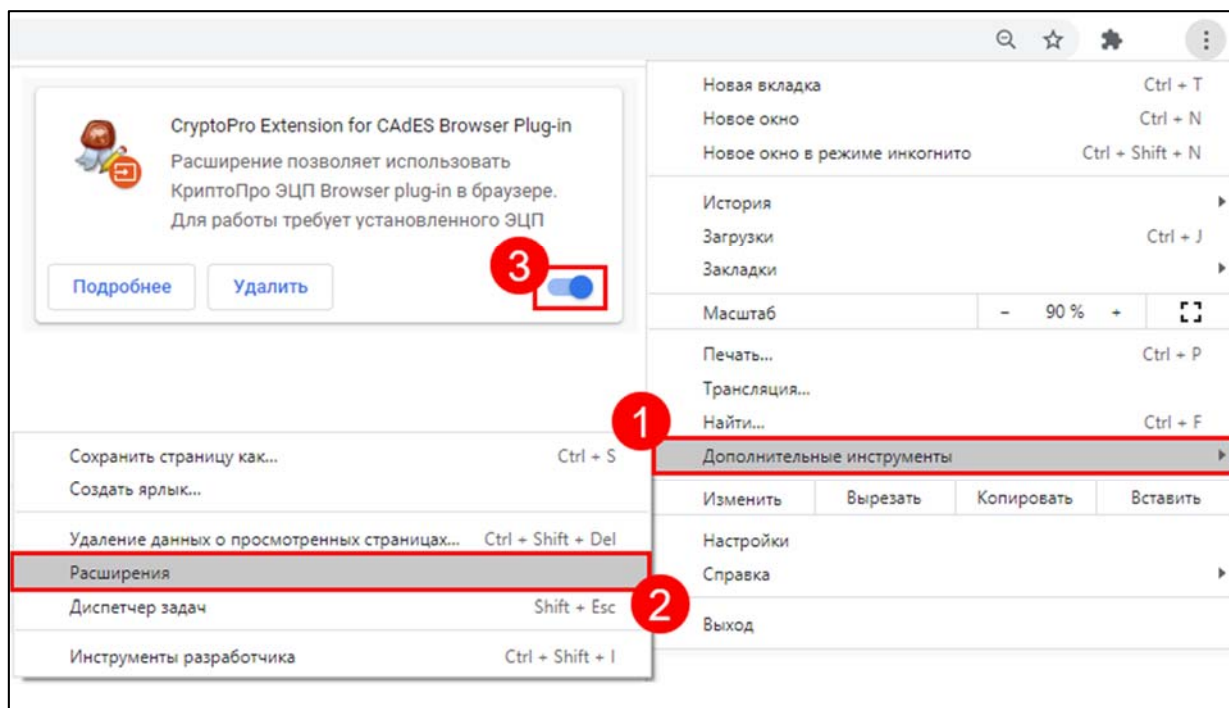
CryptoPro Extension for CAdES Browser Plug-in
Расширение позволяет использовать КриптоПро ЭЦП Browser plug-in в браузере. Для работы требует установленного ЭЦП

Подробнее
Удалить
3

Новая вкладка Ctrl + T
Новое окно Ctrl + N
Новое окно в режиме инкогнито Ctrl + Shift + N

История
Загрузки Ctrl + J
Закладки

Масштаб – 90 % +

Печать... Ctrl + P
Трансляция...
Найти... Ctrl + F
1
Дополнительные инструменты

Изменить | Вырезать | Копировать | Вставить

Настройки
Справка

Выход

Сохранить страницу как... Ctrl + S
Создать ярлык...

Удаление данных о просмотренных страницах... Ctrl + Shift + Del
Расширения
Диспетчер задач Shift + Esc
2

Инструменты разработчика Ctrl + Shift + I